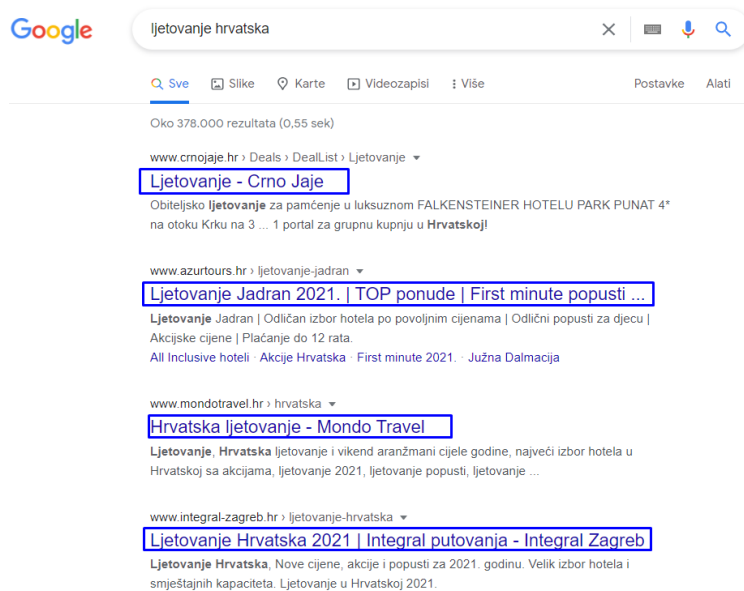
Google

ljetovanje hrvatska

Sve Slike Karte Videozapisi Više Postavke Alati

Oko 378.000 rezultata (0,55 sek)

www.crnojaje.hr › Deals › DealList › Ljetovanje

Ljetovanje - Crno Jaje

Obiteljsko ljetovanje za pamćenje u luksuznom FALKENSTEINER HOTELU PARK PUNAT 4* na otoku Krku na 3 ... 1 portal za grupnu kupnju u Hrvatskoj!

www.azurtours.hr › ljetovanje-jadran

Ljetovanje Jadran 2021. | TOP ponude | First minute popusti ...

Ljetovanje Jadran | Odličan izbor hotela po povoljnim cijenama | Odlični popusti za djecu | Akcijske cijene | Plaćanje do 12 rata.

All Inclusive hoteli · Akcije Hrvatska · First minute 2021. · Južna Dalmacija

www.mondotravel.hr › hrvatska

Hrvatska ljetovanje - Mondo Travel

Ljetovanje, Hrvatska ljetovanje i vikend aranžmani cijele godine, najveći izbor hotela u Hrvatskoj sa akcijama, ljetovanje 2021, ljetovanje popusti, ljetovanje ...

www.integral-zagreb.hr › ljetovanje-hrvatska

Ljetovanje Hrvatska 2021 | Integral putovanja - Integral Zagreb

Ljetovanje Hrvatska, Nove cijene, akcije i popusti za 2021. godinu. Velik izbor hotela i smještajnih kapaciteta. Ljetovanje u Hrvatskoj 2021.